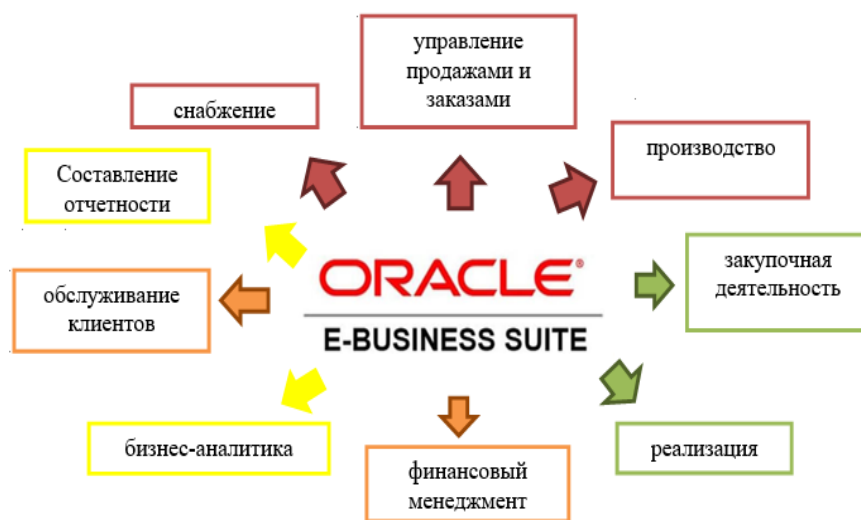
управление продажами и заказами

снабжение

производство

Составление отчетности

ORACLE®

E-BUSINESS SUITE

закупочная деятельность

обслуживание клиентов

реализация

бизнес-аналитика

финансовый менеджмент